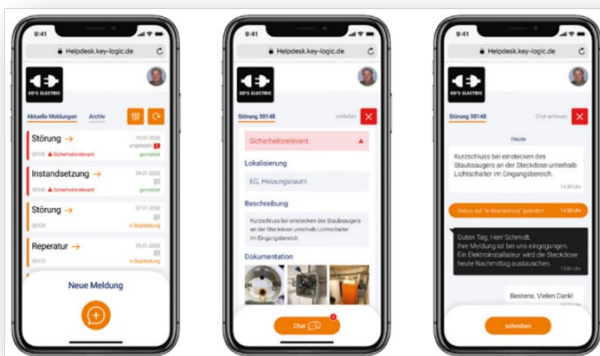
9:41
Helpdesk.key-logic.de
ED'S ELECTRIC
Aktuelle Meldungen
Archiv
Störung →
13.01.2020
eingegeben
30145 ▲ Sicherheitsrelevant
gemeldet
Instandsetzung →
29.01.2020
30146 ▲ Sicherheitsrelevant
gemeldet
Störung →
07.01.2020
30134
in Bearbeitung
Reperatur →
29.01.2020
30123
in Bearbeitung
Neue Meldung

9:41
Helpdesk.key-logic.de
ED'S ELECTRIC
Störung 30148
schließen
Sicherheitsrelevant
Lokalisierung
EG, Heizungsraum
Beschreibung
Kurzschluss bei einstecken des Staubsaugers an der Steckdose unterhalb Lichtschalter im Eingangsbereich.
Dokumentation
Chat

9:41
Helpdesk.key-logic.de
ED'S ELECTRIC
Störung 30148
Chat schließen
Heute
Kurzschluss bei einstecken des Staubsaugers an der Steckdose unterhalb Lichtschalter im Eingangsbereich.
13:00 Uhr
Status auf "in Bearbeitung" geändert
14:00 Uhr
Guten Tag, Herr Schmidt.
Ihre Meldung ist bei uns eingegangen.
Ein Elektroinstallateur wird die Steckdose heute Nachmittag austauschen.
Bestens. Vielen Dank!
schreiben